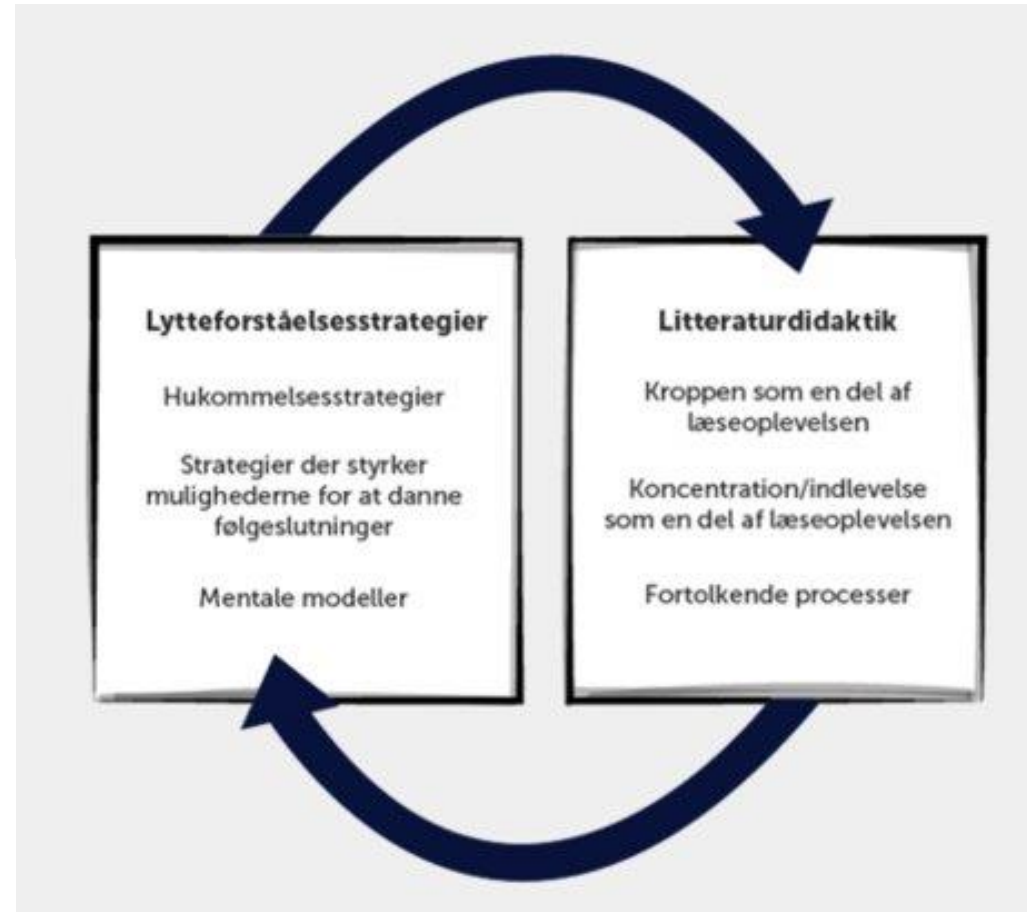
Lytteforståelsesstrategier

Hukommelsesstrategier

Strategier der styrker mulighederne for at danne følgeslutninger

Mentale modeller

Litteraturdidaktik

Kroppen som en del af læseoplevelsen

Koncentration/indlevelse som en del af læseoplevelsen

Fortolkende processer